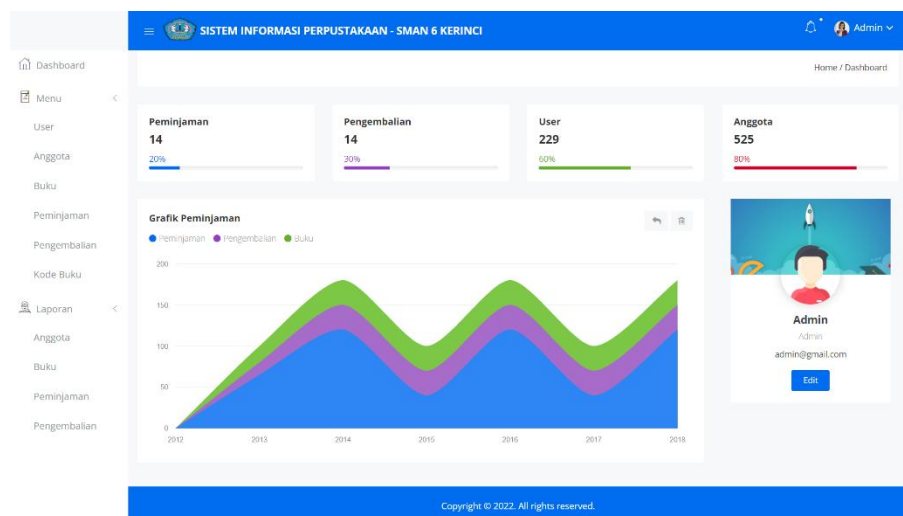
SISTEM INFORMASI PERPUSTAKAAN - SMAN 6 KERINCI

Admin

Dashboard

Menu

User

Anggota

Buku

Peminjaman

Pengembalian

Kode Buku

Laporan

Anggota

Buku

Peminjaman

Pengembalian

Home / Dashboard

Peminjaman
14
20%

Pengembalian
14
30%

User
229
60%

Anggota
525
80%

Grafik Peminjaman

Peminjaman Pengembalian Buku

200
150
100
50
0

2012 2013 2014 2015 2016 2017 2018

Admin
Admin
admin@gmail.com
Edit

Copyright © 2022. All rights reserved.